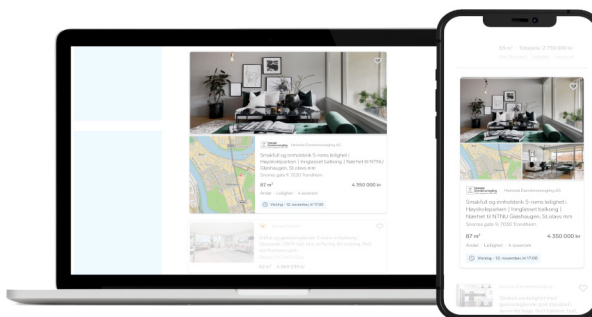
Heimdal Eiendomsmegling AS

Smakfull og innholdsrik 5-roms leilighet | Høyskoleparken | Innglasset balkong | Nærhet til NTNU Gløshaugen, St.olavs m.m

Sivertsgate 9, 7030 Trondheim

87 m²

4 350 000 kr

Andel · Leilighet · 4 soverom

Visning - 12. november kl 17:00

85 m² · Totalpris: 2 750 000 kr

Heimdal Eiendomsmegling AS

Smakfull og innholdsrik 5-roms leilighet | Høyskoleparken | Innglasset balkong | Nærhet til NTNU Gløshaugen, St.olavs m.m

Sivertsgate 9, 7030 Trondheim

87 m²

4 350 000 kr

Andel · Leilighet · 4 soverom

Visning - 12. november kl 17:00